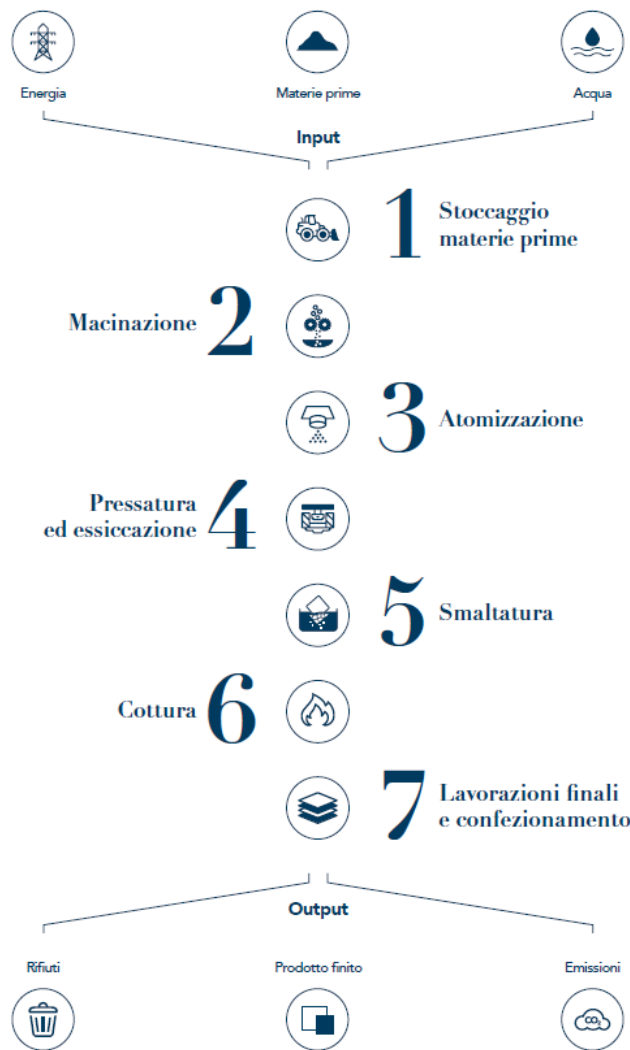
Energia

Materie prime

Acqua

Input

1 Stoccaggio materie prime

Macinazione 2

3 Atomizzazione

Pressatura ed essiccazione 4

5 Smaltatura

Cottura 6

7 Lavorazioni finali e confezionamento

Output

Rifiuti

Prodotto finito

Emissioni

$CO_2$